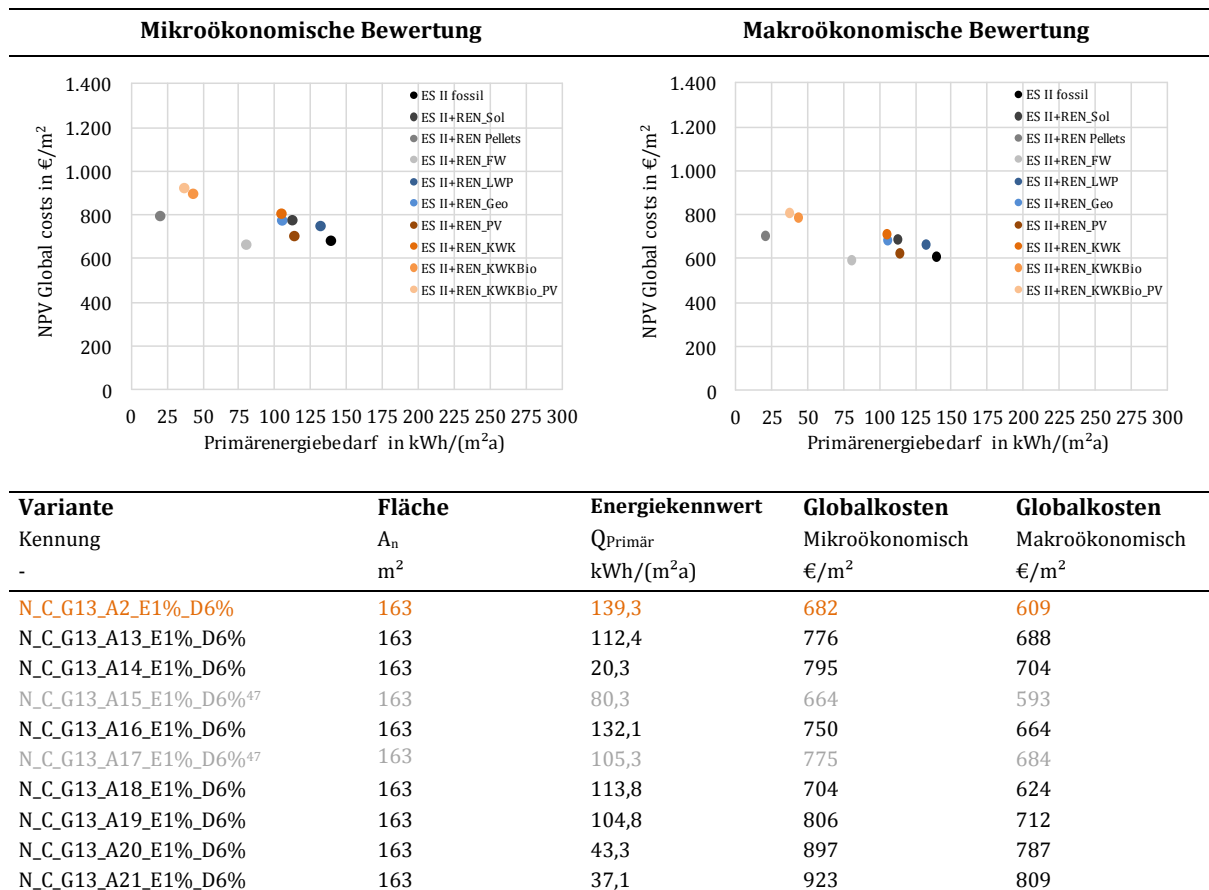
**Mikroökonomische Bewertung**

1.400
1.200
1.000
800
600
400
200
0

NPV Global costs in €/m$^2$

0 25 50 75 100 125 150 175 200 225 250 275 300

Primärenergiebedarf in kWh/(m$^2$a)

ES II fossil
ES II+REN_Sol
ES II+REN Pellets
ES II+REN_FW
ES II+REN_LWP
ES II+REN_Geo
ES II+REN_PV
ES II+REN_KWK
ES II+REN_KWKBio
ES II+REN_KWKBio_PV

**Makroökonomische Bewertung**

1.400
1.200
1.000
800
600
400
200
0

NPV Global costs in €/m$^2$

0 25 50 75 100 125 150 175 200 225 250 275 300

Primärenergiebedarf in kWh/(m$^2$a)

ES II fossil
ES II+REN_Sol
ES II+REN Pellets
ES II+REN_FW
ES II+REN_LWP
ES II+REN_Geo
ES II+REN_PV
ES II+REN_KWK
ES II+REN_KWKBio
ES II+REN_KWKBio_PV

| **Variante** | **Fläche** | **Energiekennwert** | **Globalkosten** | **Globalkosten** |
|---|---|---|---|---|
| Kennung | $A_n$ | $Q_{Primär}$ | Mikroökonomisch | Makroökonomisch |
| - | m$^2$ | kWh/(m$^2$a) | €/m$^2$ | €/m$^2$ |
| N_C_G13_A2_E1%_D6% | 163 | 139,3 | 682 | 609 |
| N_C_G13_A13_E1%_D6% | 163 | 112,4 | 776 | 688 |
| N_C_G13_A14_E1%_D6% | 163 | 20,3 | 795 | 704 |
| N_C_G13_A15_E1%_D6%$^{47}$ | 163 | 80,3 | 664 | 593 |
| N_C_G13_A16_E1%_D6% | 163 | 132,1 | 750 | 664 |
| N_C_G13_A17_E1%_D6%$^{47}$ | 163 | 105,3 | 775 | 684 |
| N_C_G13_A18_E1%_D6% | 163 | 113,8 | 704 | 624 |
| N_C_G13_A19_E1%_D6% | 163 | 104,8 | 806 | 712 |
| N_C_G13_A20_E1%_D6% | 163 | 43,3 | 897 | 787 |
| N_C_G13_A21_E1%_D6% | 163 | 37,1 | 923 | 809 |